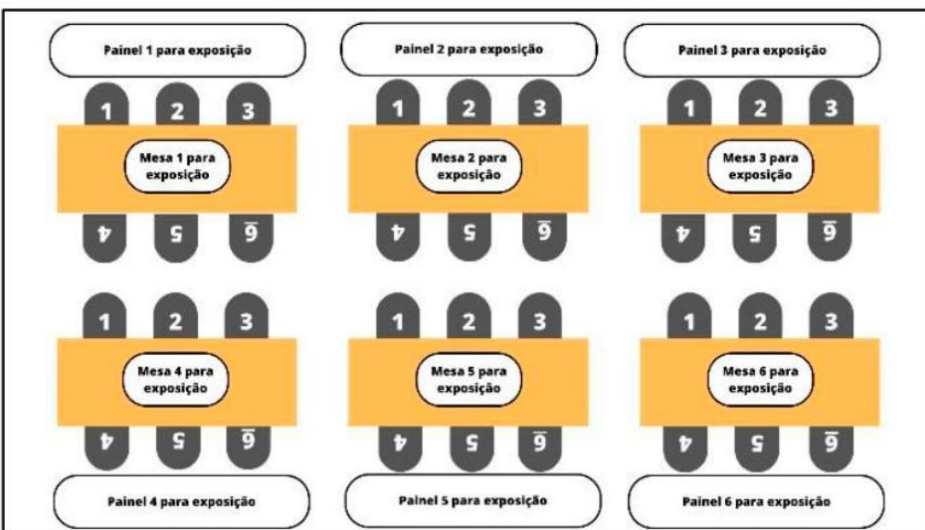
Painel 1 para exposição

Painel 2 para exposição

Painel 3 para exposição

1 2 3

Mesa 1 para exposição

4 5 6

1 2 3

Mesa 2 para exposição

4 5 6

1 2 3

Mesa 3 para exposição

4 5 6

1 2 3

Mesa 4 para exposição

4 5 6

1 2 3

Mesa 5 para exposição

4 5 6

1 2 3

Mesa 6 para exposição

4 5 6

Painel 4 para exposição

Painel 5 para exposição

Painel 6 para exposição